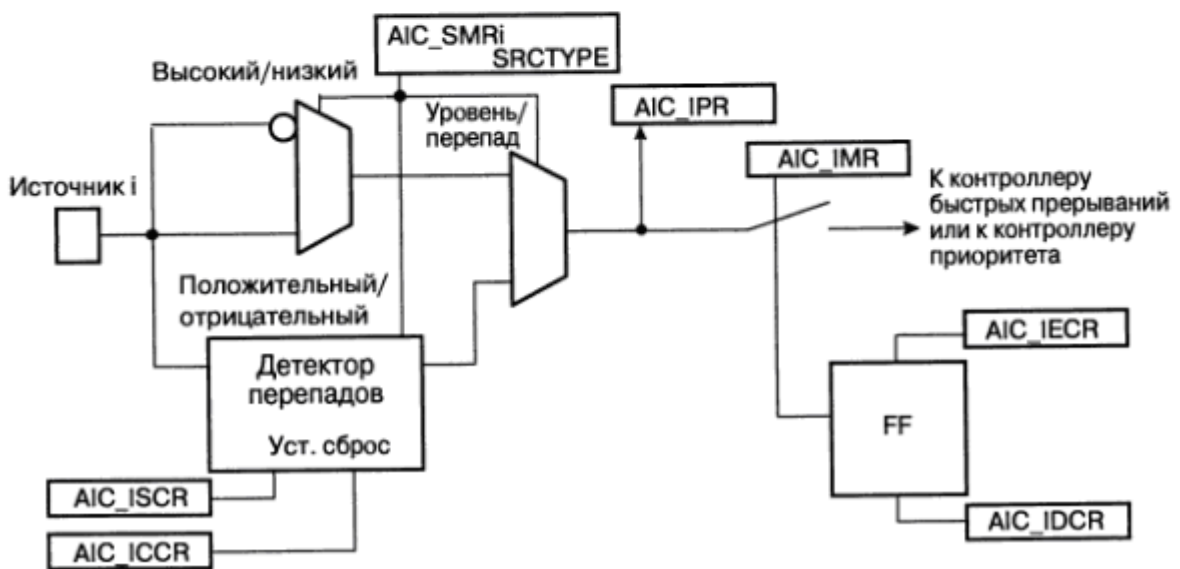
AIC_SMRi
SRCTYPE

Высокий/низкий

Уровень/
перепад

AIC_IPR

AIC_IMR

Источник i

К контроллеру
быстрых прерываний
или к контроллеру
приоритета

Положительный/
отрицательный

Детектор
перепадов

Уст. сброс

AIC_IECR

FF

AIC_ISCR

AIC_IDCR

AIC_ICCR